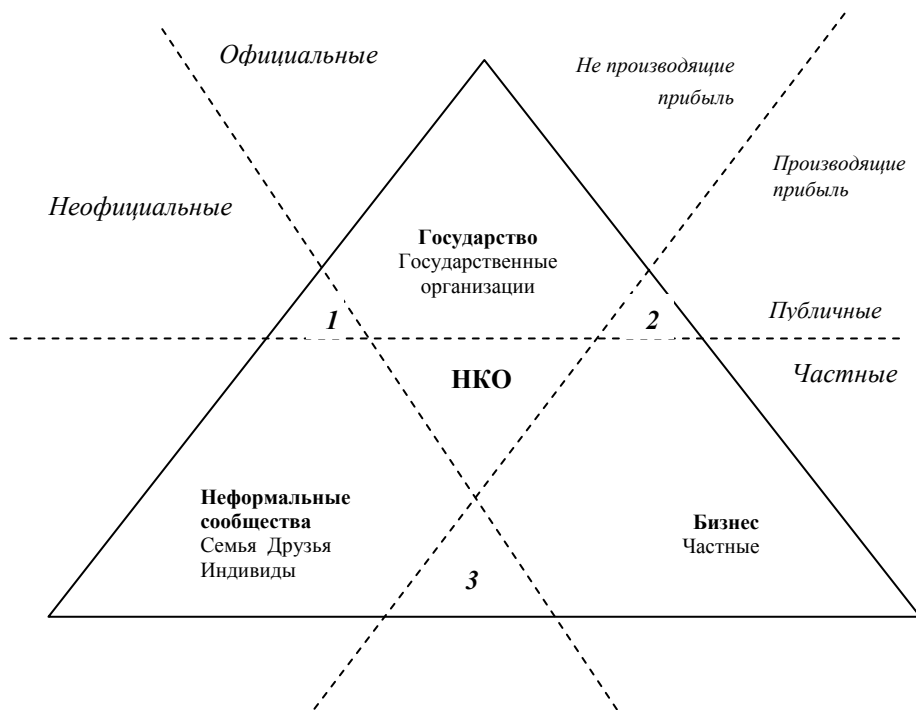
Официальные

Не производящие прибыль

Производящие прибыль

Неофициальные

Государство
Государственные организации

1

2

Публичные

НКО

Частные

Неформальные сообщества
Семья Друзья
Индивиды

Бизнес
Частные

3